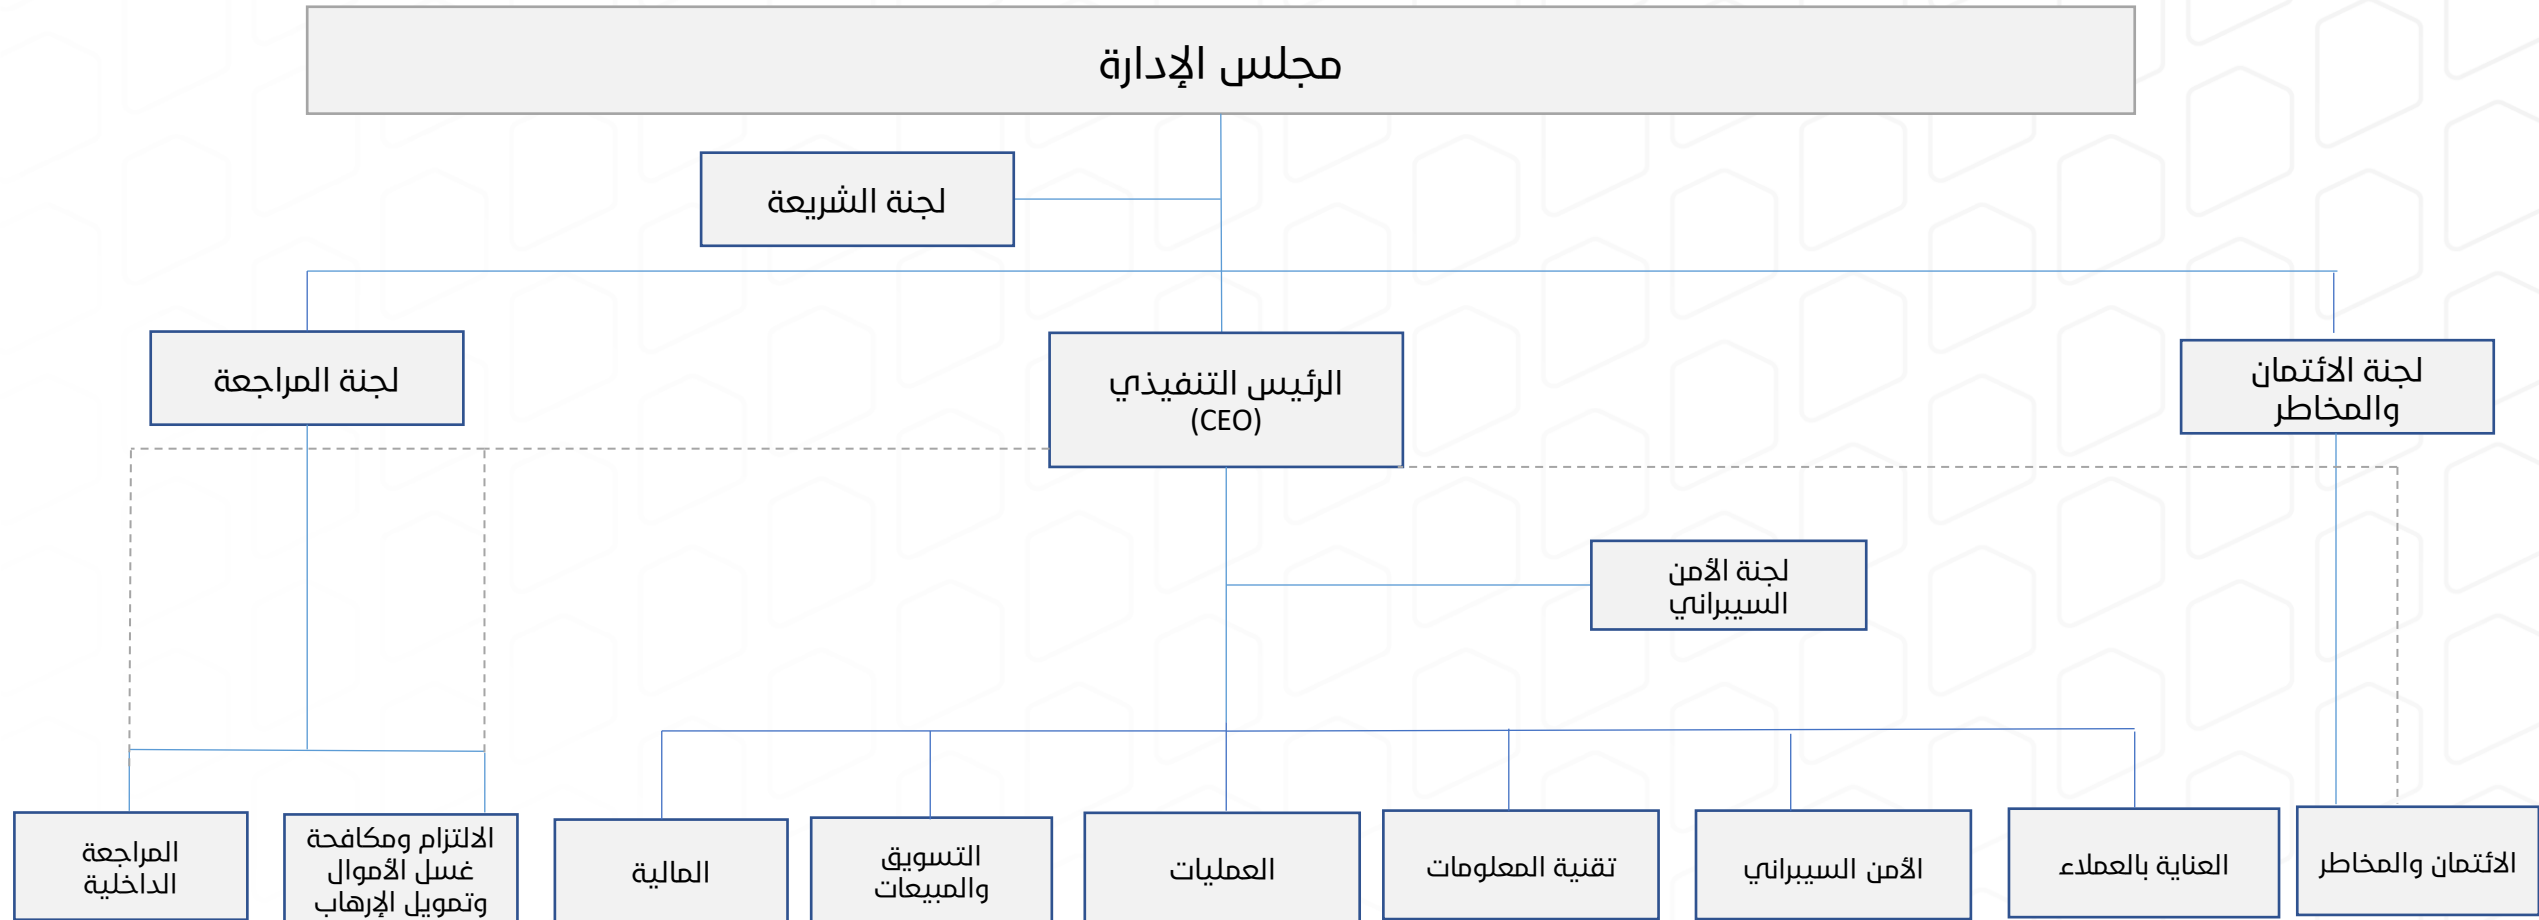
مجلس الإدارة

لجنة الشريعة

لجنة المراجعة

الرئيس التنفيذي (CEO)

لجنة الائتمان والمخاطر

لجنة الأمن السيبراني

المراجعة الداخلية

الالتزام ومكافحة غسل الأموال وتمويل الإرهاب

المالية

التسويق والمبيعات

العمليات

تقنية المعلومات

الأمن السيبراني

العناية بالعملاء

الائتمان والمخاطر